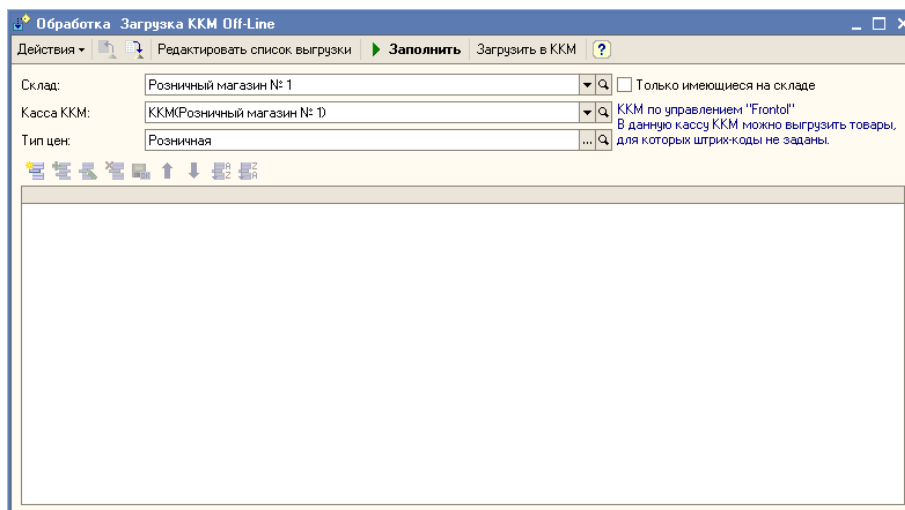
Обработка Загрузка ККМ Off-Line

Действия ▾ Редактировать список выгрузки ▶ Заполнить Загрузить в ККМ ?

Склад: Розничный магазин № 1 Только имеющиеся на складе

Касса ККМ: ККМ(Розничный магазин № 1) ККМ по управлением "Frontol" В данную кассу ККМ можно выгрузить товары, для которых штрих-коды не заданы.

Тип цен: Розничная